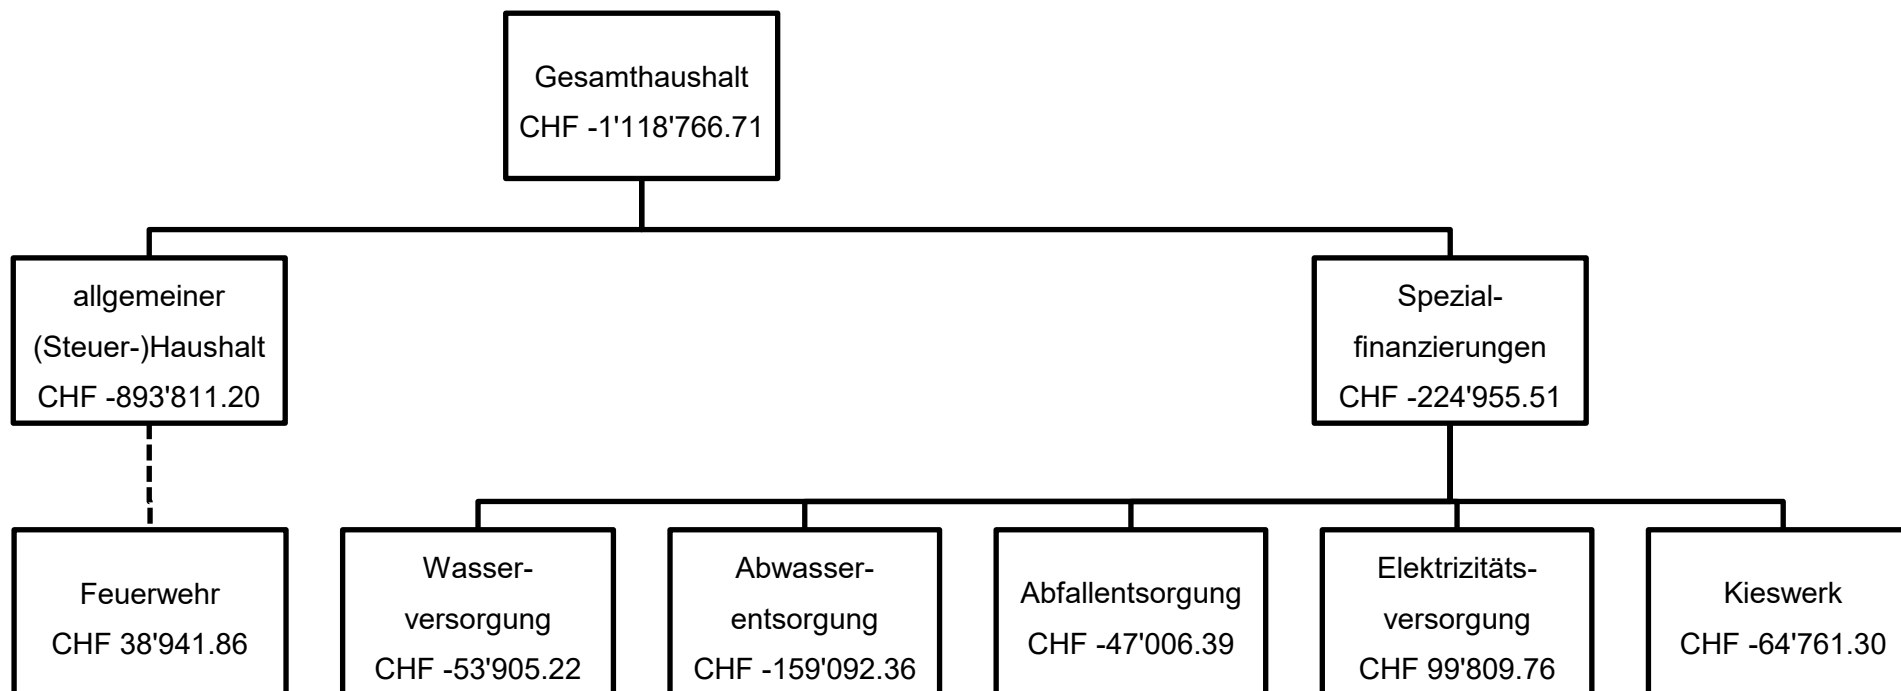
Gesamthaushalt
CHF -1'118'766.71

allgemeiner (Steuer-)Haushalt
CHF -893'811.20

Spezialfinanzierungen
CHF -224'955.51

Feuerwehr
CHF 38'941.86

Wasserversorgung
CHF -53'905.22

Abwasserentsorgung
CHF -159'092.36

Abfallentsorgung
CHF -47'006.39

Elektrizitätsversorgung
CHF 99'809.76

Kieswerk
CHF -64'761.30